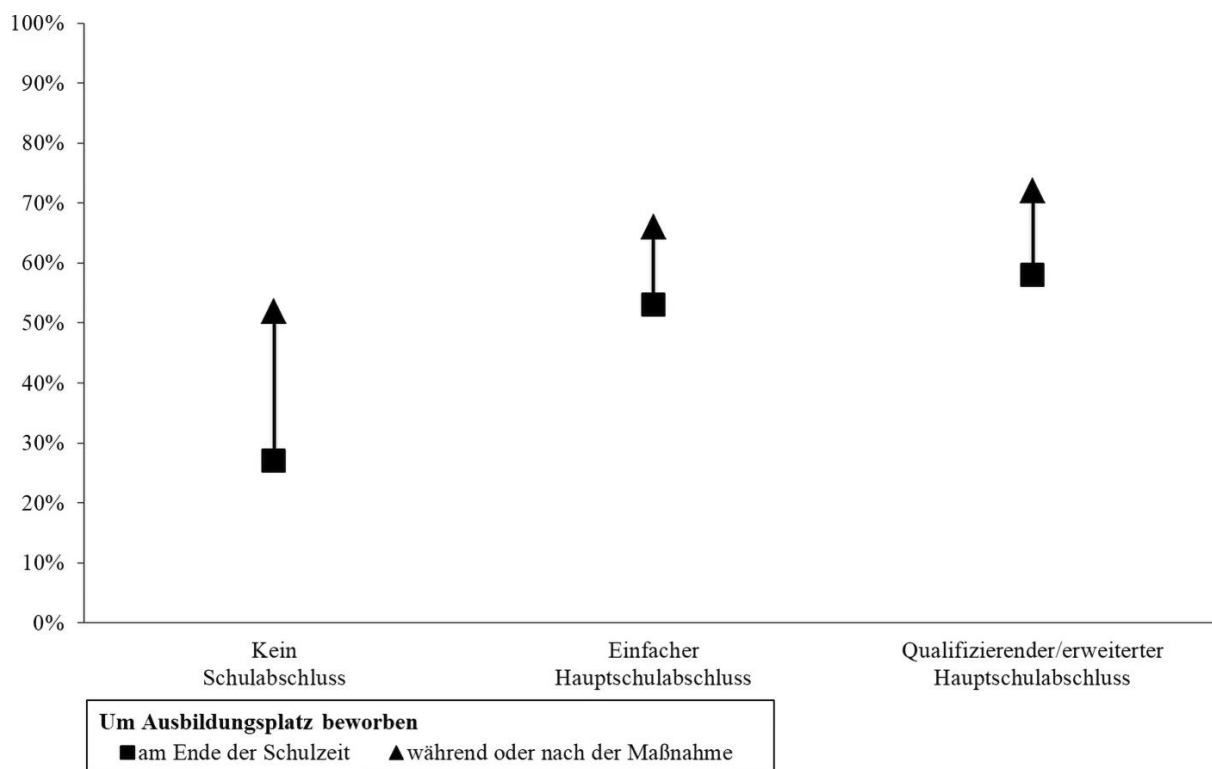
100%
90%
80%
70%
60%
50%
40%
30%
20%
10%
0%

Kein Schulabschluss

Einfacher Hauptschulabschluss

Qualifizierender/erweiterter Hauptschulabschluss

**Um Ausbildungsplatz beworben**
■ am Ende der Schulzeit ▲ während oder nach der Maßnahme